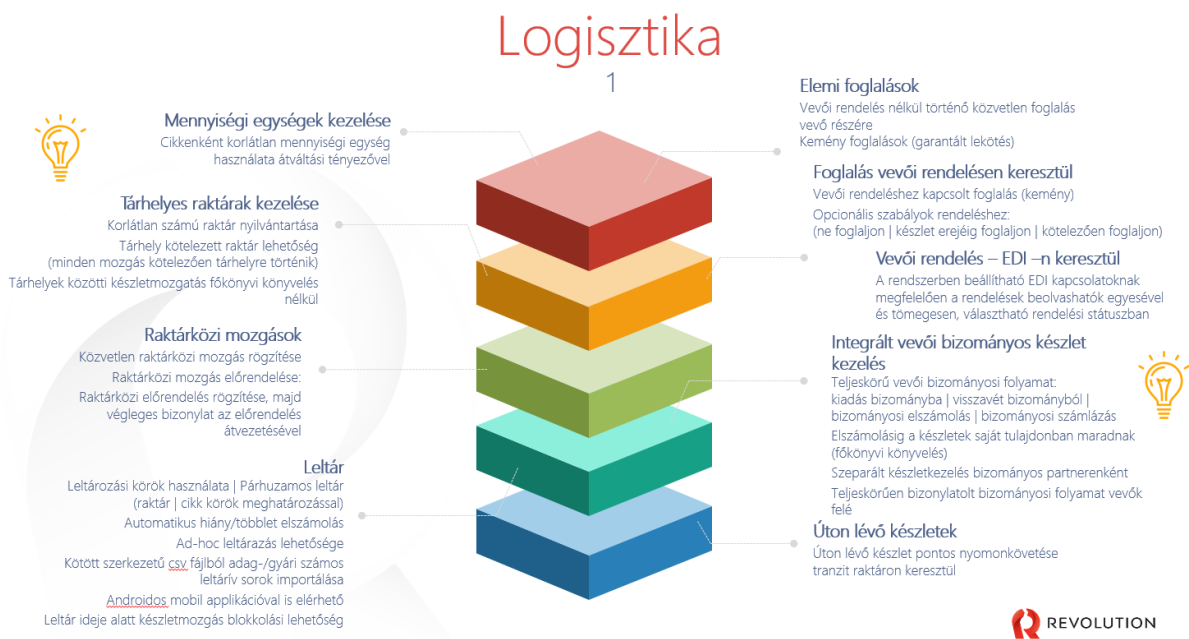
Logisztika
1

Mennyiségi egységek kezelése
Cikkenként korlátlan mennyiségi egység használata átváltási tényezővel

Tárhelyes raktárak kezelése
Korlátlan számú raktár nyilvántartása
Tárhely kötelezett raktár lehetőség (minden mozgás kötelezően tárhelyre történik)
Tárhelyek közötti készletmozgatás főkönyvi könyvelés nélkül

Raktárközi mozgások
Közvetlen raktárközi mozgás rögzítése
Raktárközi mozgás előrendelése:
Raktárközi előrendelés rögzítése, majd végleges bizonylat az előrendelés átvezetésével

Leltár
Leltározási körök használata | Párhuzamos leltár (raktár | cikk körök meghatározással)
Automatikus hiány/többlet elszámolás
Ad-hoc leltárazás lehetősége
Kötött szerkezetű csv fájlból adag-/gyári számos leltárív sorok importálása
Androidos mobil applikációval is elérhető
Leltár ideje alatt készletmozgás blokkolási lehetőség

Elemi foglalások
Vevői rendelés nélkül történő közvetlen foglalás vevő részére
Kemény foglalások (garantált lekötés)

Foglalás vevői rendelésen keresztül
Vevői rendeléshez kapcsolt foglalás (kemény)
Opcionális szabályok rendeléshez: (ne foglaljon | készlet erejéig foglaljon | kötelezően foglaljon)

Vevői rendelés – EDI –n keresztül
A rendszerben beállítható EDI kapcsolatoknak megfelelően a rendelések beolvashatók egyesével és tömegesen, választható rendelési státuszban

Integrált vevői bizományos készlet kezelés
Teljeskörű vevői bizományosi folyamat: kiadás bizományba | visszavét bizományból | bizományosi elszámolás | bizományosi számlázás
Elszámolásig a készletek saját tulajdonban maradnak (főkönyvi könyvelés)
Szeparált készletkezelés bizományos partnerenként
Teljeskörűen bizonylatolt bizományosi folyamat vevők felé

Úton lévő készletek
Úton lévő készlet pontos nyomonkövetése tranzit raktáron keresztül

REVOLUTION